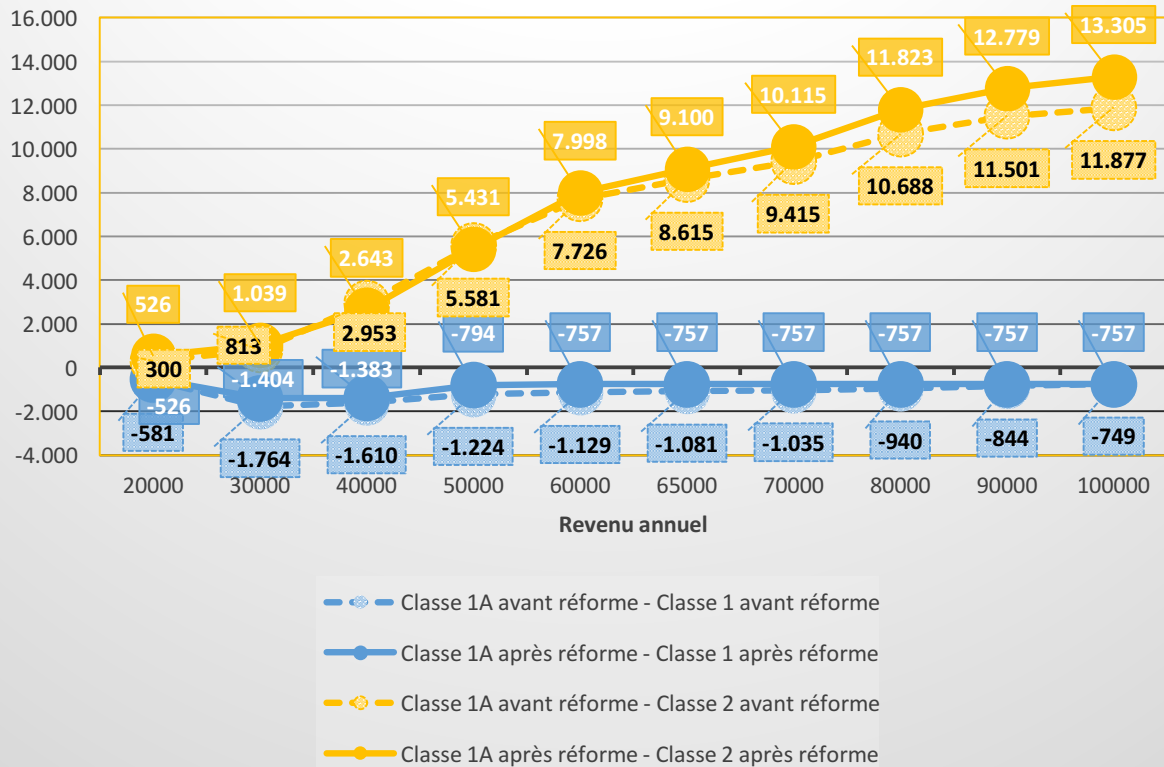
16.000
14.000
12.000
10.000
8.000
6.000
4.000
2.000
0
-2.000
-4.000

526
1.039
2.643
5.431
7.998
9.100
10.115
11.823
12.779
13.305

300
813
2.953
5.581
7.726
8.615
9.415
10.688
11.501
11.877

-526
-1.404
-1.383
-794
-757
-757
-757
-757
-757
-757

-581
-1.764
-1.610
-1.224
-1.129
-1.081
-1.035
-940
-844
-749

20000 30000 40000 50000 60000 65000 70000 80000 90000 100000

Revenu annuel

Classe 1A avant réforme - Classe 1 avant réforme
Classe 1A après réforme - Classe 1 après réforme
Classe 1A avant réforme - Classe 2 avant réforme
Classe 1A après réforme - Classe 2 après réforme